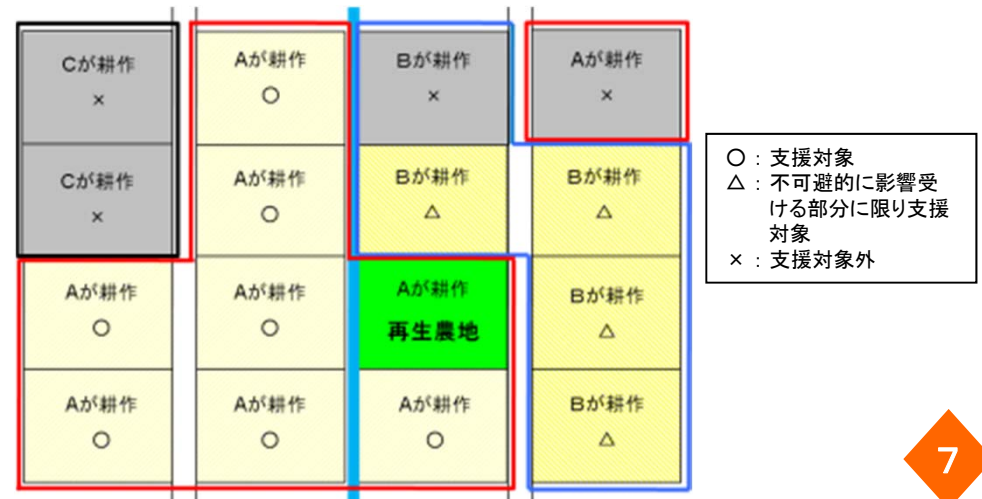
| | | | |
|---|---|---|---|
| Cが耕作 × | Aが耕作 ○ | Bが耕作 × | Aが耕作 × |
| Cが耕作 × | Aが耕作 ○ | Bが耕作 △ | Bが耕作 △ |
| Aが耕作 ○ | Aが耕作 ○ | Aが耕作 再生農地 | Bが耕作 △ |
| Aが耕作 ○ | Aが耕作 ○ | Aが耕作 ○ | Bが耕作 △ |

○：支援対象
△：不可避的に影響受ける部分に限り支援対象
×：支援対象外

7